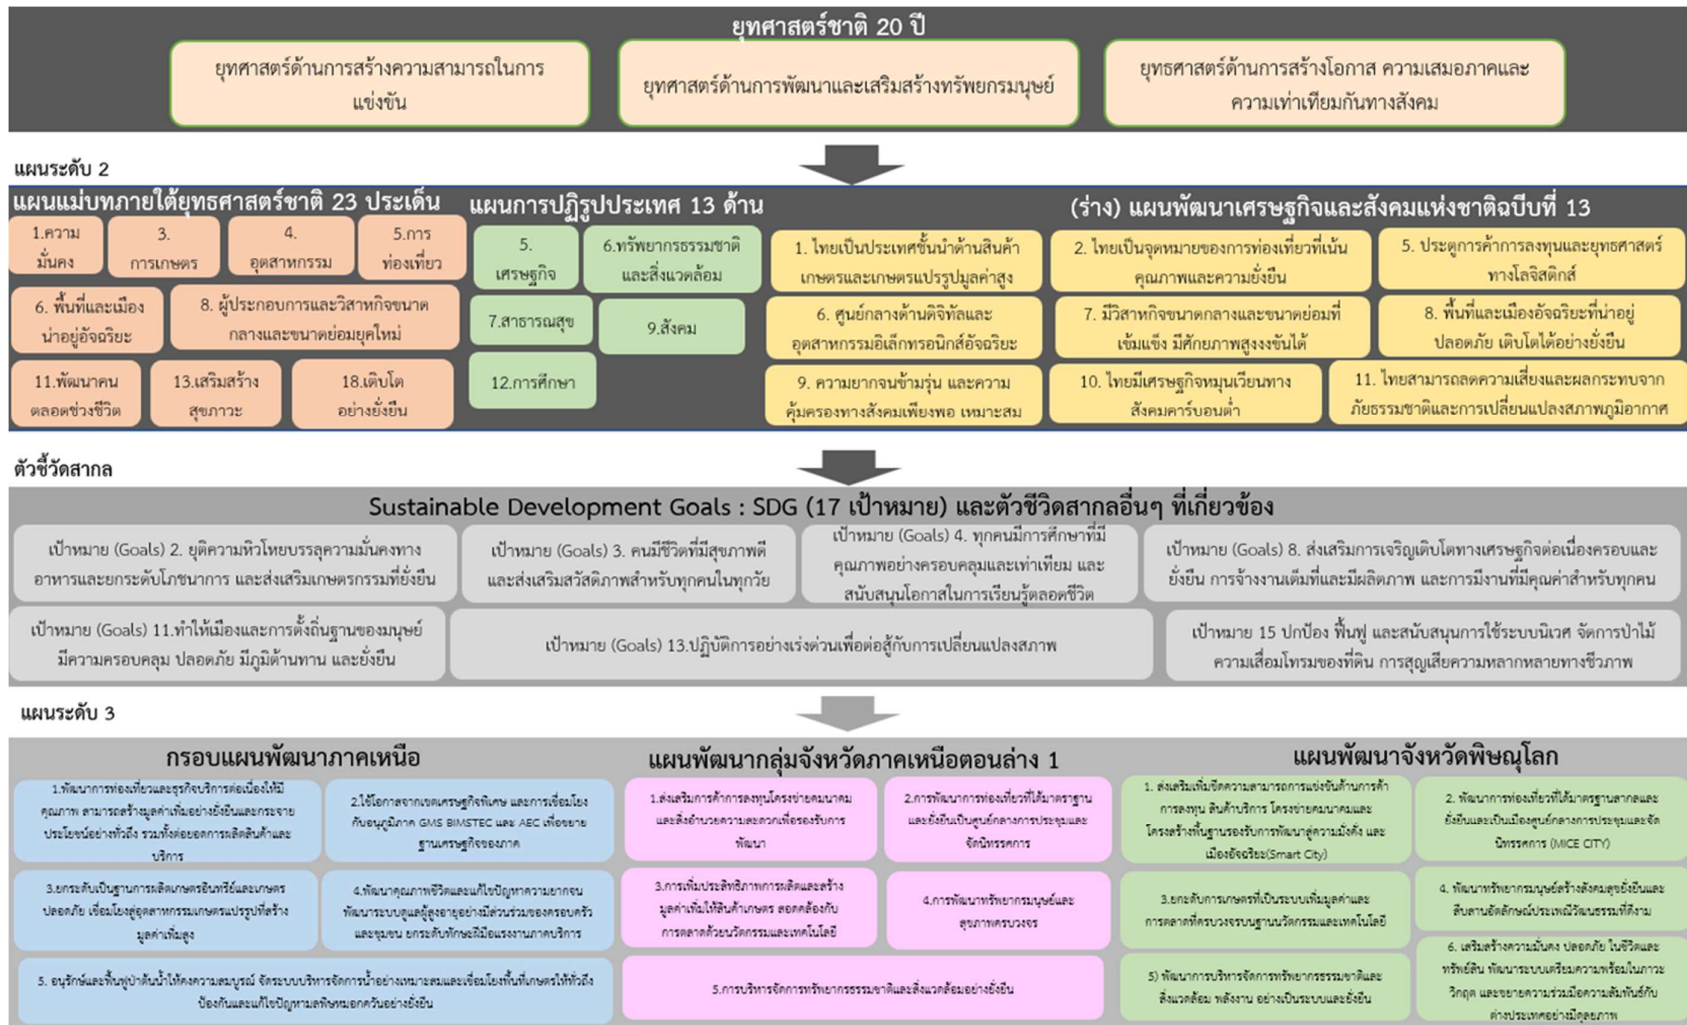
ยุทศาสตร์ชาติ 20 ปี

ยุทศาสตร์ด้านการสร้างความสามารถในการแข่งขัน

ยุทศาสตร์ด้านการพัฒนาและเสริมสร้างทรัพยกรมนุษย์

ยุทธศาสตร์ด้านการสร้างโอกาส ความเสมอภาคและความเท่าเทียมกันทางสังคม

แผนระดับ 2

แผนแม่บทภายใต้ยุทธศาสตร์ชาติ 23 ประเด็น

1.ความมั่นคง

3. การเกษตร

4. อุตสาหกรรม

5.การท่องเที่ยว

6. พื้นที่และเมืองน่าอยู่อัจฉริยะ

8. ผู้ประกอบการและวิสาหกิจขนาดกลางและขนาดย่อมยุคใหม่

11.พัฒนาคนตลอดช่วงชีวิต

13.เสริมสร้างสุขภาวะ

18.เติบโตอย่างยั่งยืน

แผนการปฏิรูปประเทศ 13 ด้าน

5. เศรษฐกิจ

6.ทรัพยากรธรรมชาติและสิ่งแวดล้อม

7.สาธารณสุข

9.สังคม

12.การศึกษา

(ร่าง) แผนพัฒนาเศรษฐกิจและสังคมแห่งชาติฉบับที่ 13

1. ไทยเป็นประเทศชั้นนำด้านสินค้าเกษตรและเกษตรแปรรูปมูลค่าสูง

2. ไทยเป็นจุดหมายของการท่องเที่ยวที่เน้นคุณภาพและความยั่งยืน

5. ประตูการค้าการลงทุนและยุทธศาสตร์ทางโลจิสติกส์

6. ศูนย์กลางด้านดิจิทัลและอุตสาหกรรมอิเล็กทรอนิกส์อัจฉริยะ

7. มีวิสาหกิจขนาดกลางและขนาดย่อมที่เข้มแข็ง มีศักยภาพสูงแข่งขันได้

8. พื้นที่และเมืองอัจฉริยะที่น่าอยู่ ปลอดภัย เติบโตได้อย่างยั่งยืน

9. ความยากจนข้ามรุ่น และความคุ้มครองทางสังคมเพียงพอ เหมาะสม

10. ไทยมีเศรษฐกิจหมุนเวียนทางสังคมคาร์บอนต่ำ

11. ไทยสามารถลดความเสี่ยงและผลกระทบจากภัยธรรมชาติและการเปลี่ยนแปลงสภาพภูมิอากาศ

ตัวชี้วัดสากล

Sustainable Development Goals : SDG (17 เป้าหมาย) และตัวชีวัดสากลอื่นๆ ที่เกี่ยวข้อง

เป้าหมาย (Goals) 2. ยุติความหิวโหยบรรลุความมั่นคงทางอาหารและยกระดับโภชนาการ และส่งเสริมเกษตรกรรมที่ยั่งยืน

เป้าหมาย (Goals) 3. คนมีชีวิตที่มีสุขภาพดีและส่งเสริมสวัสดิภาพสำหรับทุกคนในทุกวัย

เป้าหมาย (Goals) 4. ทุกคนมีการศึกษาที่มีคุณภาพอย่างครอบคลุมและเท่าเทียม และสนับสนุนโอกาสในการเรียนรู้ตลอดชีวิต

เป้าหมาย (Goals) 8. ส่งเสริมการเจริญเติบโตทางเศรษฐกิจต่อเนื่องครอบและยั่งยืน การจ้างงานเต็มที่และมีผลิตภาพ และการมีงานที่มีคุณค่าสำหรับทุกคน

เป้าหมาย (Goals) 11.ทำให้เมืองและการตั้งถิ่นฐานของมนุษย์มีความครอบคลุม ปลอดภัย มีภูมิต้านทาน และยั่งยืน

เป้าหมาย (Goals) 13.ปฏิบัติการอย่างเร่งด่วนเพื่อต่อสู้กับการเปลี่ยนแปลงสภาพ

เป้าหมาย 15 ปกป้อง ฟื้นฟู และสนับสนุนการใช้ระบบนิเวศ จัดการป่าไม้ ความเสื่อมโทรมของที่ดิน การสูญเสียความหลากหลายทางชีวภาพ

แผนระดับ 3

กรอบแผนพัฒนาภาคเหนือ

1.พัฒนาการท่องเที่ยวและธุรกิจบริการต่อเนื่องให้มีคุณภาพ สามารถสร้างมูลค่าเพิ่มอย่างยั่งยืนและกระจายประโยชน์อย่างทั่วถึง รวมทั้งต่อยอดการผลิตสินค้าและบริการ

2.ใช้โอกาสจากเขตเศรษฐกิจพิเศษ และการเชื่อมโยงกับอนุภูมิภาค GMS BIMSTEC และ AEC เพื่อขยายฐานเศรษฐกิจของภาค

3.ยกระดับเป็นฐานการผลิตเกษตรอินทรีย์และเกษตรปลอดภัย เชื่อมโยงสู่อุตสาหกรรมเกษตรแปรรูปที่สร้างมูลค่าเพิ่มสูง

4.พัฒนาคุณภาพชีวิตและแก้ไขปัญหาความยากจน พัฒนาระบบดูแลผู้สูงอายุอย่างมีส่วนร่วมของครอบครัวและชุมชน ยกระดับทักษะฝีมือแรงงานภาคบริการ

5. อนุรักษ์และฟื้นฟูป่าต้นน้ำให้คงความสมบูรณ์ จัดระบบบริหารจัดการน้ำอย่างเหมาะสมและเชื่อมโยงพื้นที่เกษตรให้ทั่วถึง ป้องกันและแก้ไขปัญหามลพิษหมอกควันอย่างยั่งยืน

แผนพัฒนากลุ่มจังหวัดภาคเหนือตอนล่าง 1

1.ส่งเสริมการค้าการลงทุนโครงข่ายคมนาคมและสิ่งอำนวยความสะดวกเพื่อรองรับการพัฒนา

2.การพัฒนาการท่องเที่ยวที่ได้มาตรฐานและยั่งยืนเป็นศูนย์กลางการประชุมและจัดนิทรรศการ

3.การเพิ่มประสิทธิภาพการผลิตและสร้างมูลค่าเพิ่มให้สินค้าเกษตร สอดคล้องกับการตลาดด้วยนวัตกรรมและเทคโนโลยี

4.การพัฒนาทรัพยากรมนุษย์และสุขภาพครบวงจร

5.การบริหารจัดการทรัพยากรธรรมชาติและสิ่งแวดล้อมอย่างยั่งยืน

แผนพัฒนาจังหวัดพิษณุโลก

1. ส่งเสริมเพิ่มขีดความสามารถการแข่งขันด้านการค้า การลงทุน สินค้าบริการ โครงข่ายคมนาคมและโครงสร้างพื้นฐานรองรับการพัฒนาสู่ความมั่งคั่ง และเมืองอัจฉริยะ(Smart City)

2. พัฒนาการท่องเที่ยวที่ได้มาตรฐานสากลและยั่งยืนและเป็นเมืองศูนย์กลางการประชุมและจัดนิทรรศการ (MICE CITY)

3.ยกระดับการเกษตรที่เป็นระบบเพิ่มมูลค่าและการตลาดที่ครบวงจรบนฐานนวัตกรรมและเทคโนโลยี

4. พัฒนาทรัพยากรมนุษย์สร้างสังคมสุขยั่งยืนและสืบสานอัตลักษณ์ประเพณีวัฒนธรรมที่ดีงาม

5) พัฒนาการบริหารจัดการทรัพยากรธรรมชาติและสิ่งแวดล้อม พลังงาน อย่างเป็นระบบและยั่งยืน

6. เสริมสร้างความมั่นคง ปลอดภัย ในชีวิตและทรัพย์สิน พัฒนาระบบเตรียมความพร้อมในภาวะวิกฤต และขยายความร่วมมือความสัมพันธ์กับต่างประเทศอย่ามีคุณภาพ